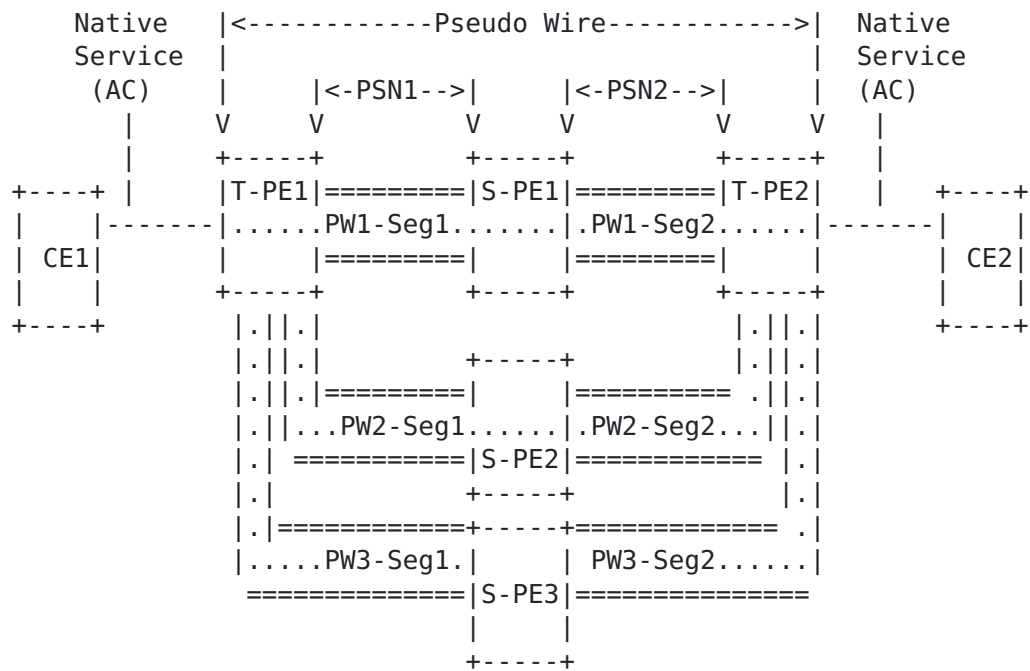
```
    Native     |<------------Pseudo Wire------------>|  Native
    Service    |                                     |  Service
     (AC)      |     |<-PSN1-->|     |<-PSN2-->|     |  (AC)
       |       V     V         V     V         V     V   |
       |       +-----+         +-----+         +-----+   |
+----+ |       |T-PE1|=========|S-PE1|=========|T-PE2|   |   +----+
|    |---------|......PW1-Seg1.......|.PW1-Seg2......|-------|    |
| CE1|         |     |=========|     |=========|     |       | CE2|
|    |         +-----+         +-----+         +-----+       |    |
+----+          |.||.|                          |.||.|       +----+
                |.||.|         +-----+          |.||.|
                |.||.|=========|     |========== .||.|
                |.||...PW2-Seg1......|.PW2-Seg2...||.|
                |.| ===========|S-PE2|============ |.|
                |.|            +-----+             |.|
                |.|============+-----+============= .|
                |.....PW3-Seg1.|     | PW3-Seg2......|
                 ==============|S-PE3|===============
                               |     |
                               +-----+
```